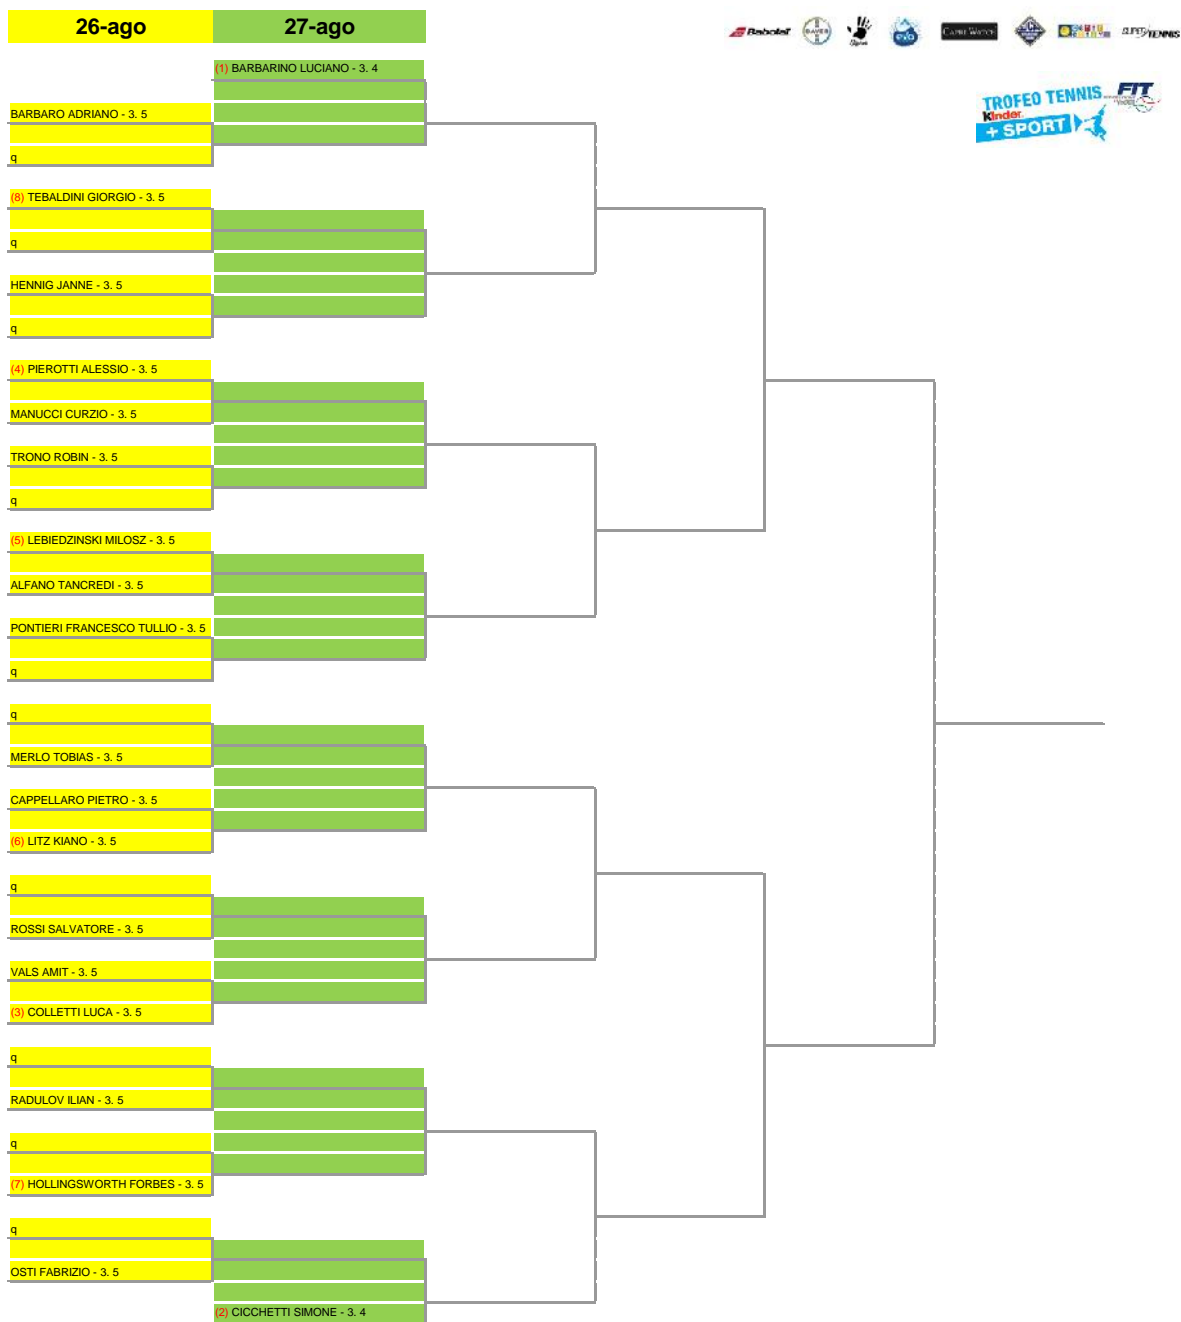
26-ago

27-ago

Babolat BAYER EVO CAPRI WATCH SUPERTENNIS

TROFEO TENNIS Kinder + SPORT FIT

(1) BARBARINO LUCIANO - 3. 4

BARBARO ADRIANO - 3. 5

q

(8) TEBALDINI GIORGIO - 3. 5

q

HENNIG JANNE - 3. 5

q

(4) PIEROTTI ALESSIO - 3. 5

MANUCCI CURZIO - 3. 5

TRONO ROBIN - 3. 5

q

(5) LEBIEDZINSKI MILOSZ - 3. 5

ALFANO TANCREDI - 3. 5

PONTIERI FRANCESCO TULLIO - 3. 5

q

q

MERLO TOBIAS - 3. 5

CAPPELLARO PIETRO - 3. 5

(6) LITZ KIANO - 3. 5

q

ROSSI SALVATORE - 3. 5

VALS AMIT - 3. 5

(3) COLLETTI LUCA - 3. 5

q

RADULOV ILIAN - 3. 5

q

(7) HOLLINGSWORTH FORBES - 3. 5

q

OSTI FABRIZIO - 3. 5

(2) CICCHETTI SIMONE - 3. 4